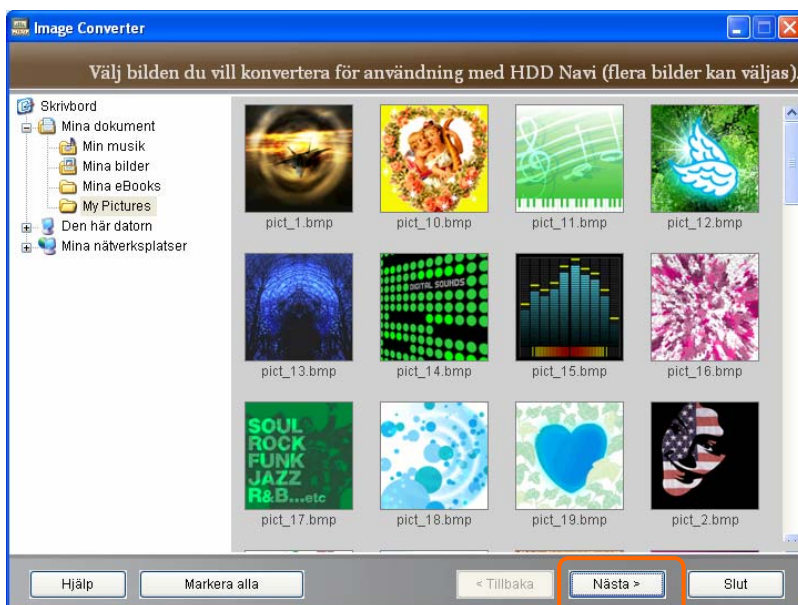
Image Converter

Välj bilden du vill konvertera för användning med HDD Navi (flera bilder kan väljas)

Skrivbord
Mina dokument
Min musik
Mina bilder
Mina eBooks
My Pictures
Den här datorn
Mina nätverksplatser

pict_1.bmp
pict_10.bmp
pict_11.bmp
pict_12.bmp
DIGITAL SOUNDS
pict_13.bmp
pict_14.bmp
pict_15.bmp
pict_16.bmp
SOUL ROCK FUNK JAZZ R&B...etc
pict_17.bmp
pict_18.bmp
pict_19.bmp
pict_2.bmp

Hjälp
Markera alla
< Tillbaka
Nästa >
Slut